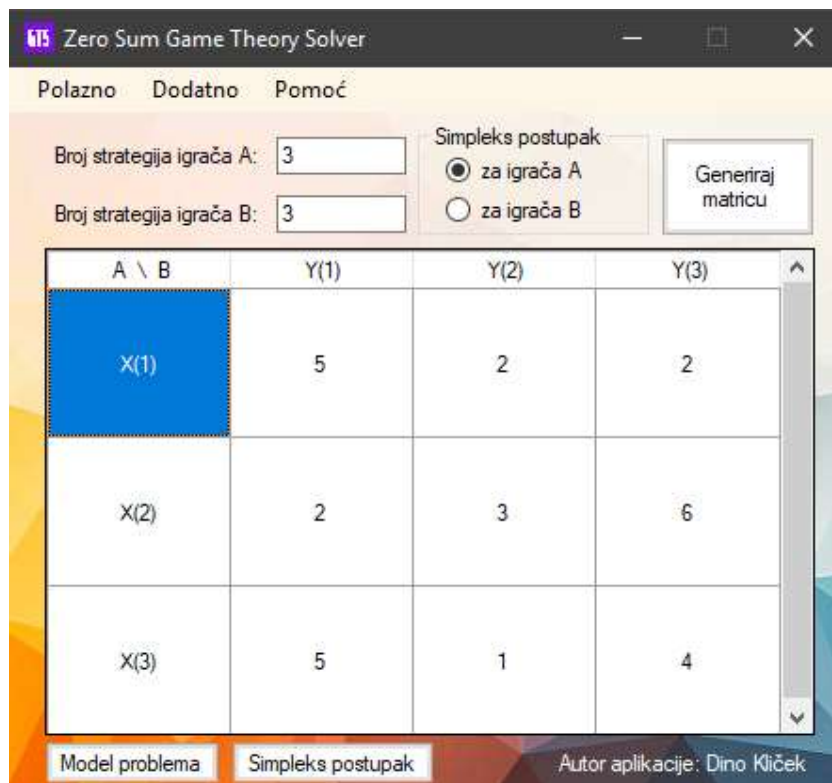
GTS Zero Sum Game Theory Solver

Polazno Dodatno Pomoć

Broj strategija igrača A: 3

Broj strategija igrača B: 3

Simpleks postupak
za igrača A
za igrača B

Generiraj matricu

| A \ B | Y(1) | Y(2) | Y(3) |
|---|---|---|---|
| X(1) | 5 | 2 | 2 |
| X(2) | 2 | 3 | 6 |
| X(3) | 5 | 1 | 4 |

Model problema Simpleks postupak

Autor aplikacije: Dino Kliček